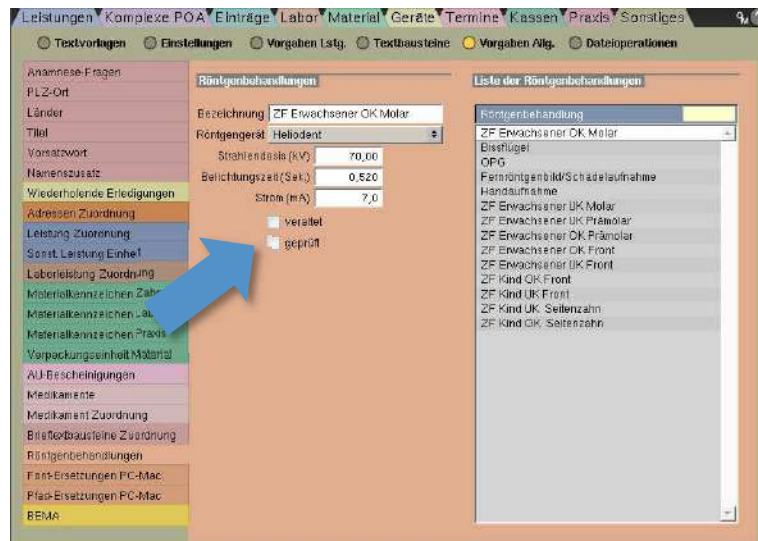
Leistungen Komplexe POA Einträge Labor Material Geräte Termine Kassen Praxis Sonstiges

Textvorlagen Einstellungen Vorgaben Lstg. Textbausteine Vorgaben Allg. Dateioperationen

Anamnese-Fragen
PLZ-Ort
Länder
Titel
Vorsatzwort
Namenszusatz
Wiederholende Erledigungen
Adressen Zuordnung
Leistung Zuordnung
Sonst. Leistung Einheit
Laborleistung Zuordnung
Materialkennzeichen Zahn
Materialkennzeichen Lab
Materialkennzeichen Praxis
Verpackungseinheit Material
AU-Bescheinigungen
Medikamente
Medikament Zuordnung
Brieftextbausteine Zuordnung
Röntgenbehandlungen
Font-Ersetzungen PC-Mac
Pfad-Ersetzungen PC-Mac
BEMA

Röntgenbehandlungen

Bezeichnung ZF Erwachsener OK Molar
Röntgengerät Heliodent
Strahlendosis (kV) 70,00
Belichtungszeit (Sek.) 0,520
Strom (mA) 7,0
veraltet
geprüft

Liste der Röntgenbehandlungen

Röntgenbehandlung
ZF Erwachsener OK Molar
Bissflügel
OPG
Fernröntgenbild/Schädelaufnahme
Handaufnahme
ZF Erwachsener UK Molar
ZF Erwachsener UK Prämolar
ZF Erwachsener OK Prämolar
ZF Erwachsener OK Front
ZF Erwachsener UK Front
ZF Kind OK Front
ZF Kind UK Front
ZF Kind UK Seitenzahn
ZF Kind OK Seitenzahn